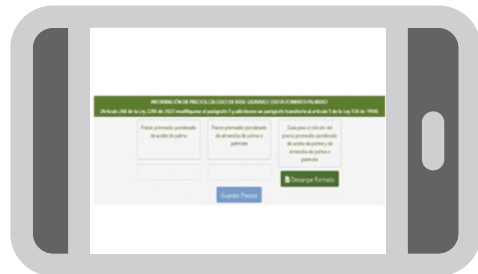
INFORMACIÓN DE PRECIOS CÁLCULO DE BASE GRAVABLE CENTRO FOMENTO PALMERO

(Artículo 290 de la Ley 2294 de 2023 modifíquese el parágrafo 5 y adiciónese un parágrafo transitorio al artículo 5 de la Ley 138 de 1994)

Precio promedio ponderado de aceite de palma

Precio promedio ponderado de almendra de palma o palmiste

Guía para el cálculo del precio promedio ponderado de aceite de palma y de almendra de palma o palmiste

Descargar Formato

Guardar Precios